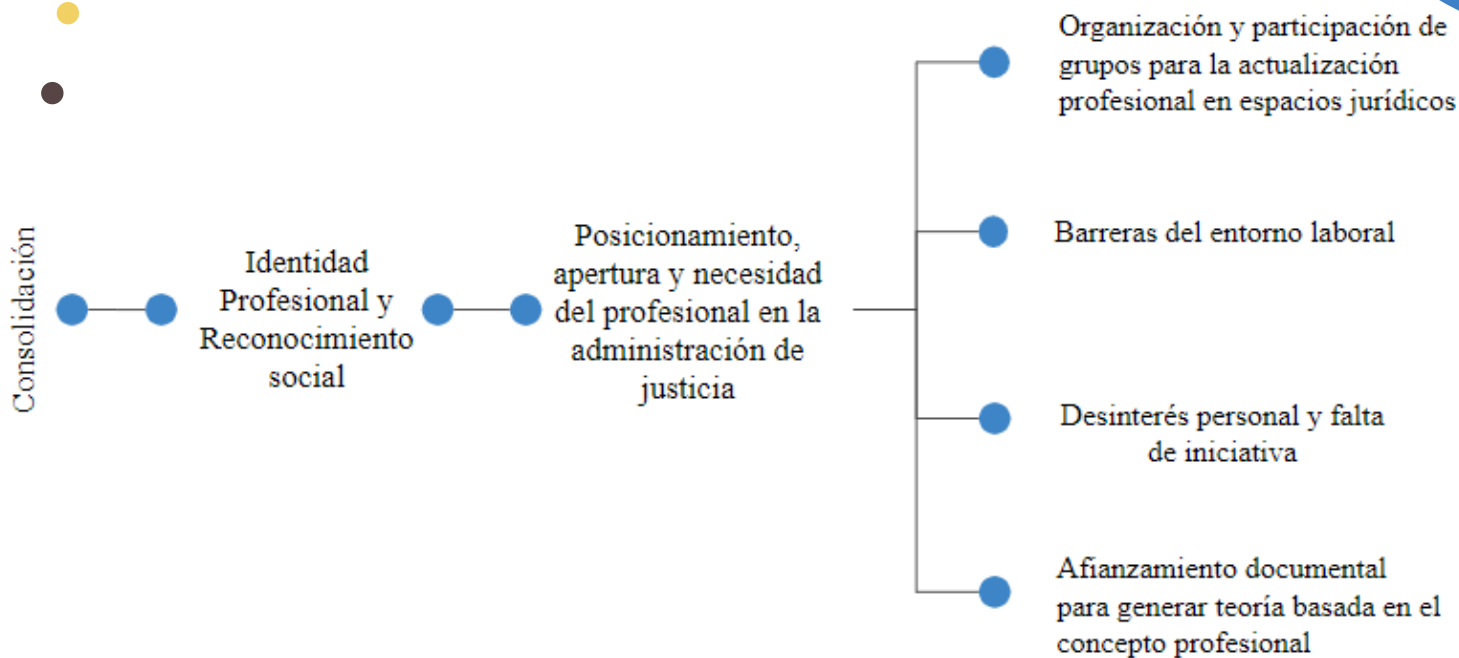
Consolidación

Identidad Profesional y Reconocimiento social

Posicionamiento, apertura y necesidad del profesional en la administración de justicia

Organización y participación de grupos para la actualización profesional en espacios jurídicos

Barreras del entorno laboral

Desinterés personal y falta de iniciativa

Afianzamiento documental para generar teoría basada en el concepto profesional